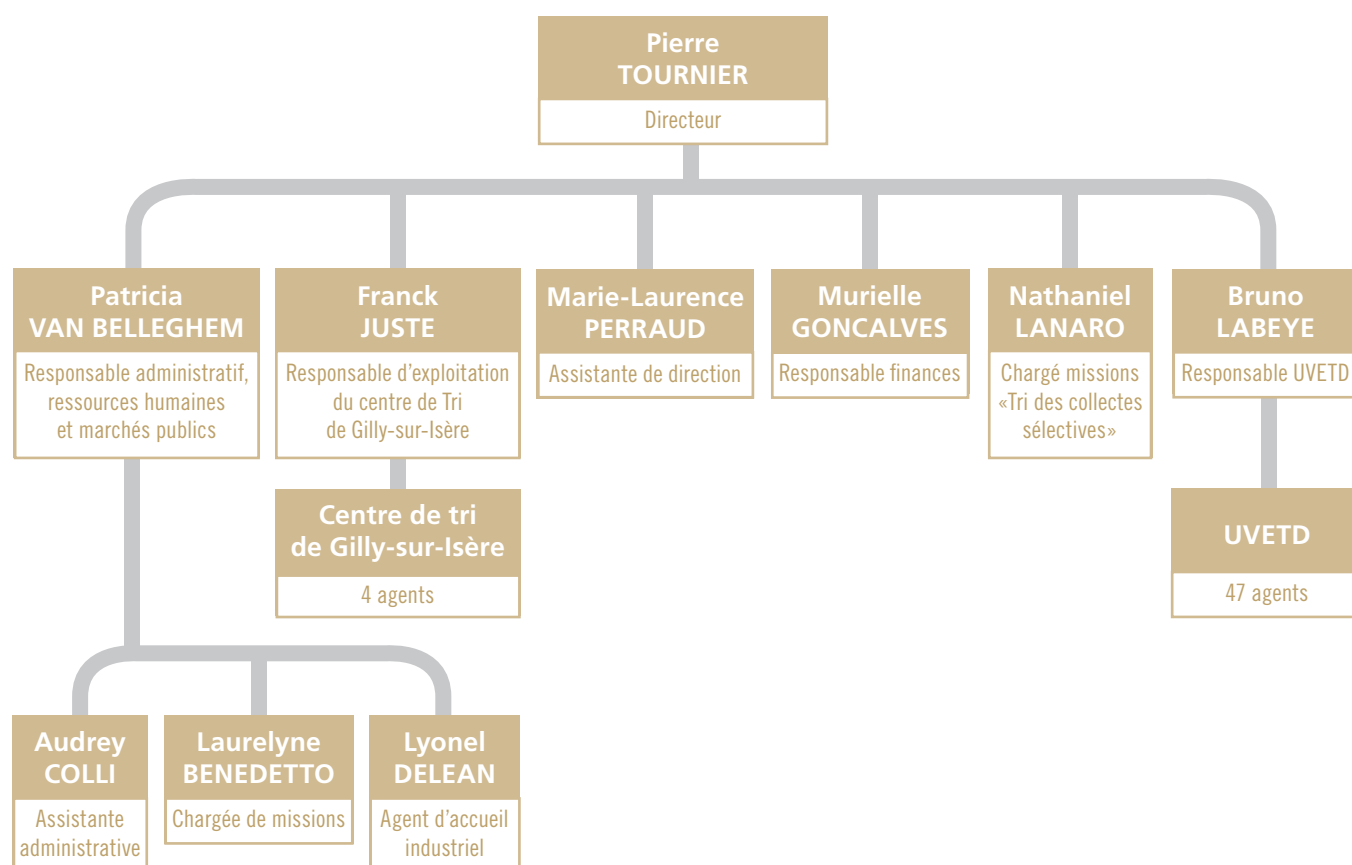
Pierre
TOURNIER
Directeur

Patricia
VAN BELLEGHEM
Responsable administratif, ressources humaines et marchés publics

Franck
JUSTE
Responsable d'exploitation du centre de Tri de Gilly-sur-Isère

Marie-Laurence
PERRAUD
Assistante de direction

Murielle
GONCALVES
Responsable finances

Nathaniel
LANARO
Chargé missions «Tri des collectes sélectives»

Bruno
LABEYE
Responsable UVETD

Centre de tri
de Gilly-sur-Isère
4 agents

UVETD
47 agents

Audrey
COLLI
Assistante administrative

Laurelyne
BENEDETTO
Chargée de missions

Lyonel
DELEAN
Agent d'accueil industriel